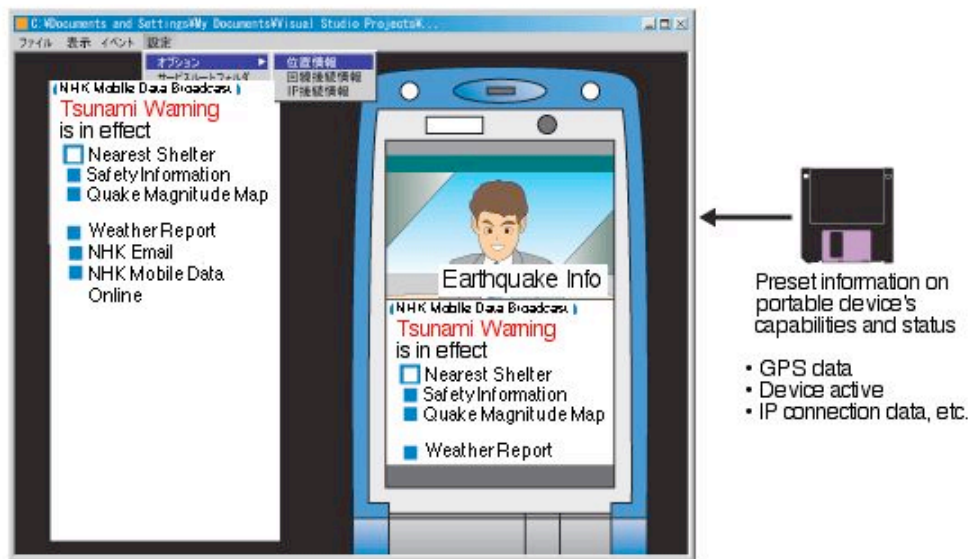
C:¥Documents and Settings¥My Documents¥Visual Studio Projects¥...

ファイル 表示 イベント 設定

オプション ▶
サードスルートフォルダ

位置情報
回線接続情報
IP接続情報

NHK Mobile Data Broadcast
Tsunami Warning
is in effect
Nearest Shelter
Safety Information
Quake Magnitude Map

Weather Report
NHK Email
NHK Mobile Data Online

Earthquake Info

NHK Mobile Data Broadcast
Tsunami Warning
is in effect
Nearest Shelter
Safety Information
Quake Magnitude Map

Weather Report

Preset information on portable device's capabilities and status

• GPS data
• Device active
• IP connection data, etc.